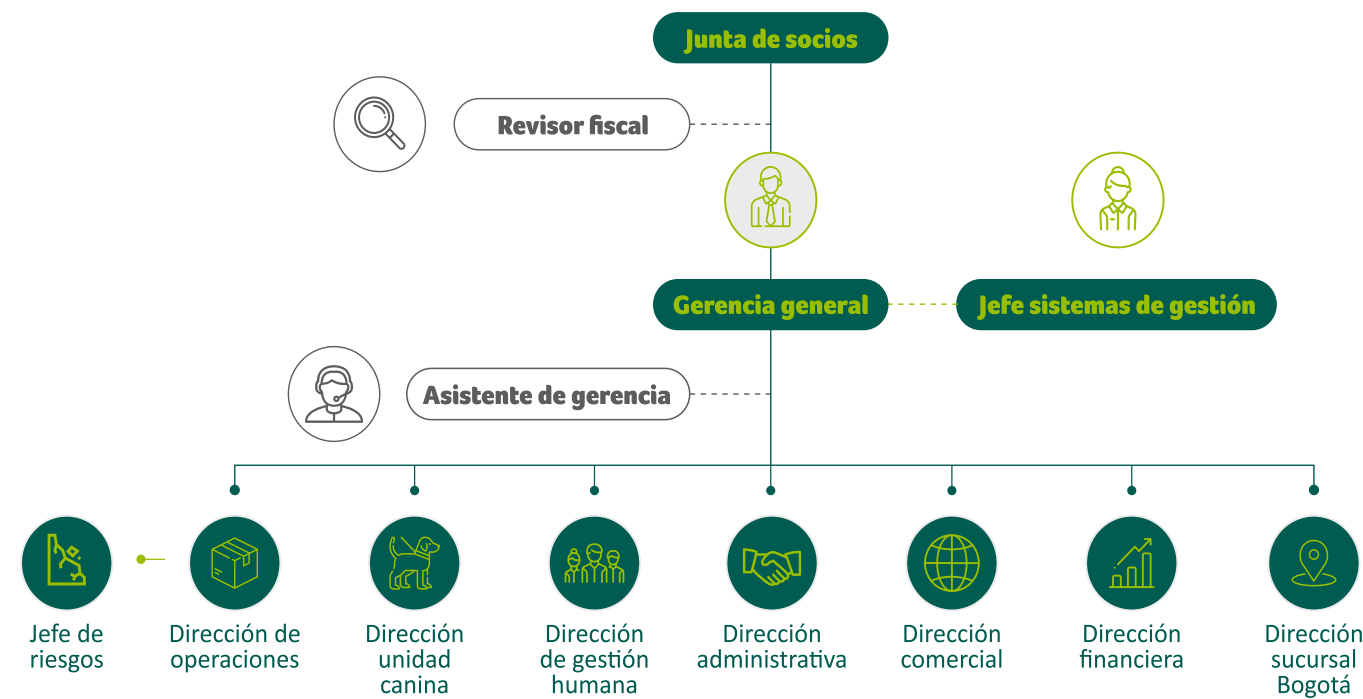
Junta de socios

Revisor fiscal

Gerencia general

Jefe sistemas de gestión

Asistente de gerencia

Jefe de riesgos

Dirección de operaciones

Dirección unidad canina

Dirección de gestión humana

Dirección administrativa

Dirección comercial

Dirección financiera

Dirección sucursal Bogotá